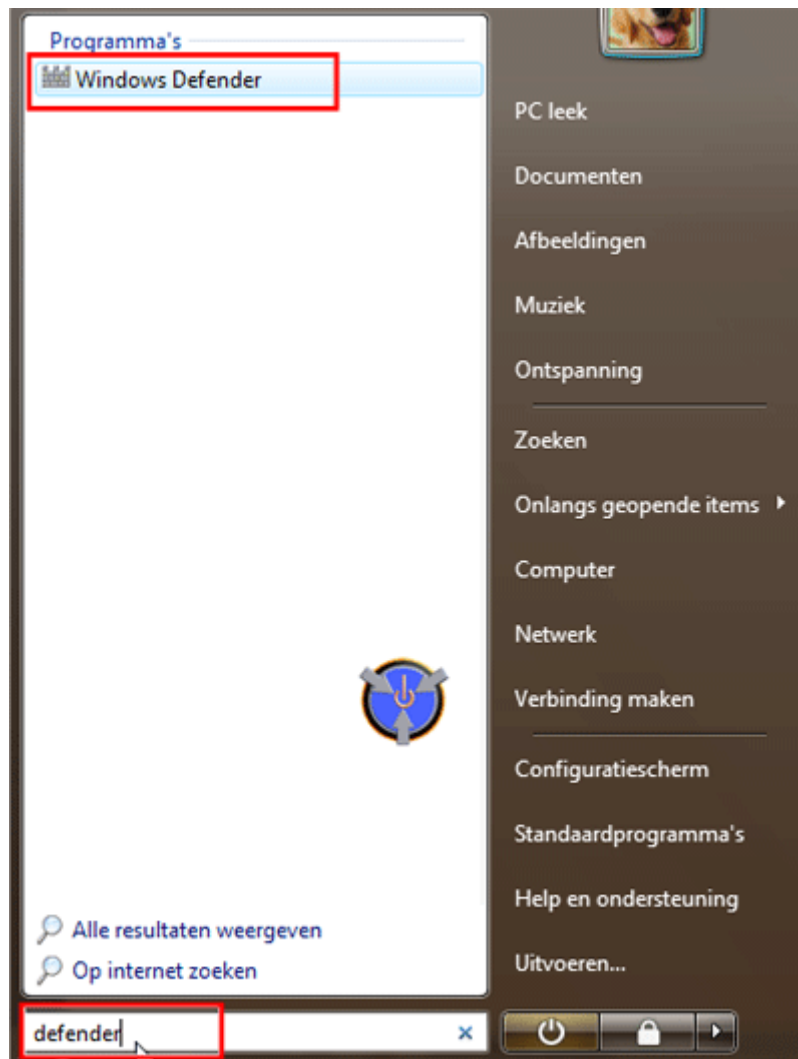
Programma's

Windows Defender

Alle resultaten weergeven

Op internet zoeken

defender

PC leek

Documenten

Afbeeldingen

Muziek

Ontspanning

Zoeken

Onlangs geopende items

Computer

Netwerk

Verbinding maken

Configuratiescherm

Standaardprogramma's

Help en ondersteuning

Uitvoeren...